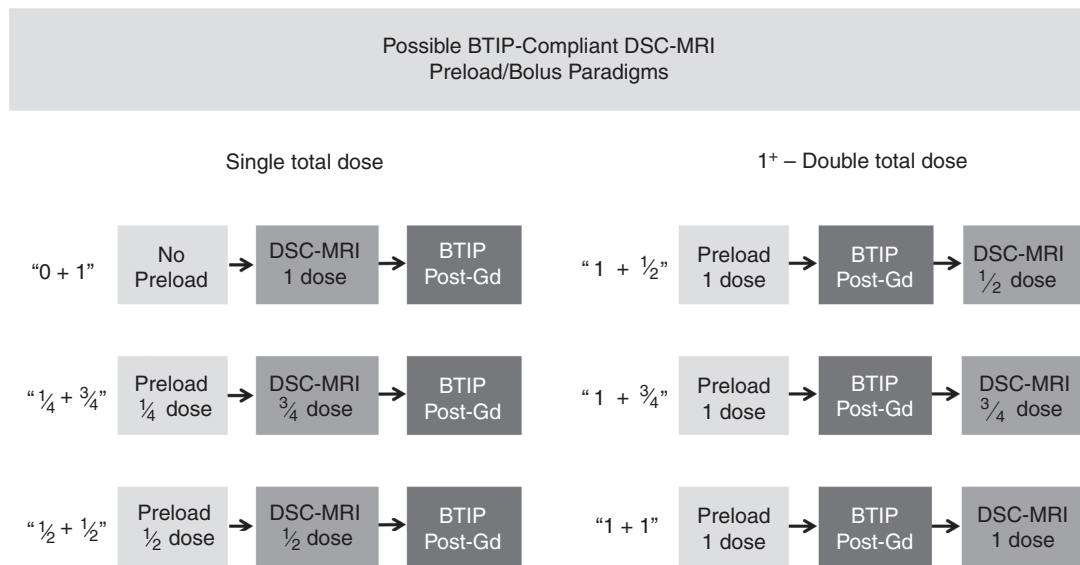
Possible BTIP-Compliant DSC-MRI
Preload/Bolus Paradigms

Single total dose

"0 + 1" No Preload → DSC-MRI 1 dose → BTIP Post-Gd

"$\frac{1}{4}$ + $\frac{3}{4}$" Preload $\frac{1}{4}$ dose → DSC-MRI $\frac{3}{4}$ dose → BTIP Post-Gd

"$\frac{1}{2}$ + $\frac{1}{2}$" Preload $\frac{1}{2}$ dose → DSC-MRI $\frac{1}{2}$ dose → BTIP Post-Gd

$1^+$ – Double total dose

"1 + $\frac{1}{2}$" Preload 1 dose → BTIP Post-Gd → DSC-MRI $\frac{1}{2}$ dose

"1 + $\frac{3}{4}$" Preload 1 dose → BTIP Post-Gd → DSC-MRI $\frac{3}{4}$ dose

"1 + 1" Preload 1 dose → BTIP Post-Gd → DSC-MRI 1 dose